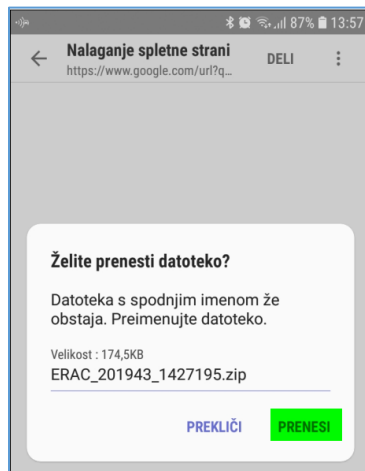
87% 13:57

Nalaganje spletne strani
https://www.google.com/url?q...
DELI

Želite prenesti datoteko?

Datoteka s spodnjim imenom že obstaja. Preimenujte datoteko.

Velikost : 174,5KB
ERAC_201943_1427195.zip

PREKLIČI
PRENESI